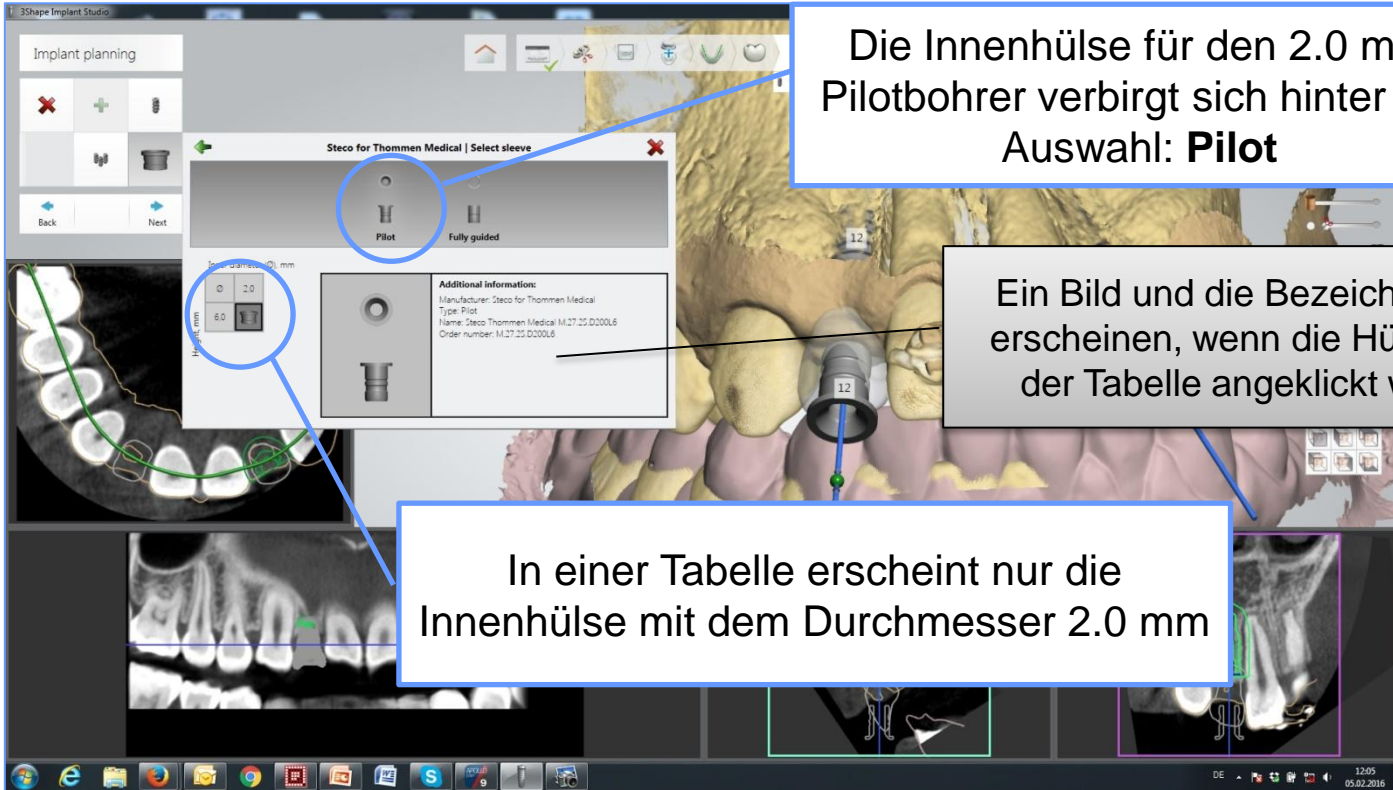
3Shape Implant Studio

Implant planning

Back

Next

Steco for Thommen Medical | Select sleeve

Pilot

Fully guided

Inner diameter (Ø), mm

Height, mm

| Ø | 2.0 |
|---|---|
| 6.0 | |

Additional information:
Manufacturer: Steco for Thommen Medical
Type: Pilot
Name: Steco Thommen Medical M.27.25.D200L6
Order number: M.27.25.D200L6

12

12

Die Innenhülse für den 2.0 m Pilotbohrer verbirgt sich hinter Auswahl: **Pilot**

Ein Bild und die Bezeich erscheinen, wenn die Hü der Tabelle angeklickt w

In einer Tabelle erscheint nur die Innenhülse mit dem Durchmesser 2.0 mm

DE

12:05
05.02.2016